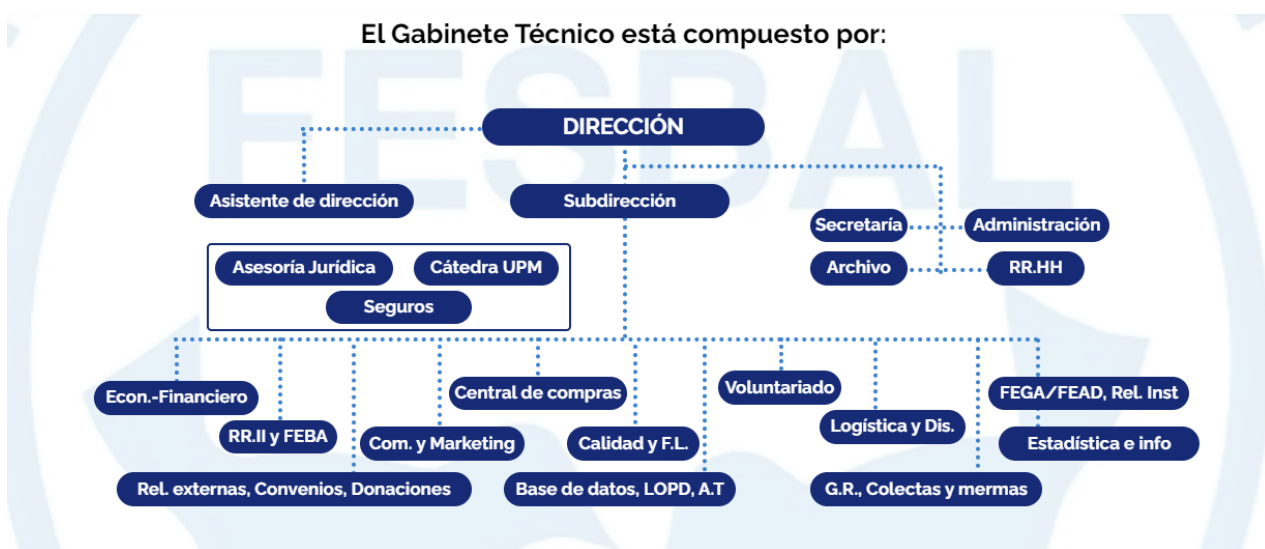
El Gabinete Técnico está compuesto por:

DIRECCIÓN

Asistente de dirección

Subdirección

Secretaría

Administración

Archivo

RR.HH

Asesoría Jurídica

Cátedra UPM

Seguros

Econ.-Financiero

RR.II y FEBA

Rel. externas, Convenios, Donaciones

Com. y Marketing

Central de compras

Calidad y F.L.

Base de datos, LOPD, A.T

Voluntariado

Logística y Dis.

G.R., Colectas y mermas

FEGA/FEAD, Rel. Inst

Estadística e info